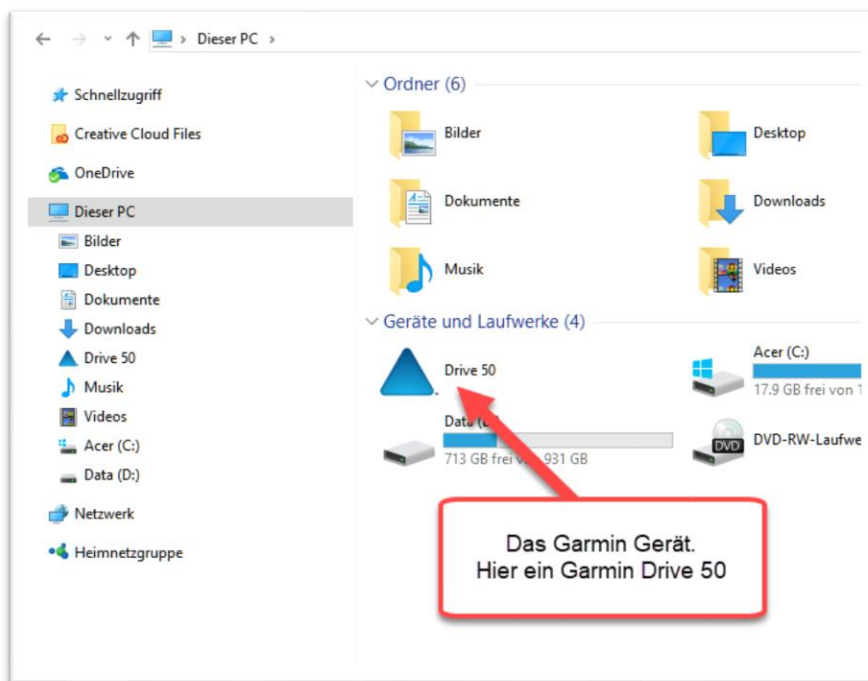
Dieser PC

Schnellzugriff
Creative Cloud Files
OneDrive
Dieser PC
Bilder
Desktop
Dokumente
Downloads
Drive 50
Musik
Videos
Acer (C:)
Data (D:)
Netzwerk
Heimnetzgruppe

Ordner (6)
Bilder
Desktop
Dokumente
Downloads
Musik
Videos

Geräte und Laufwerke (4)
Drive 50
Acer (C:)
17.9 GB frei von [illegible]
Data ([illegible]
713 GB frei v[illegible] 931 GB
DVD-RW-Laufwe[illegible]

Das Garmin Gerät.
Hier ein Garmin Drive 50